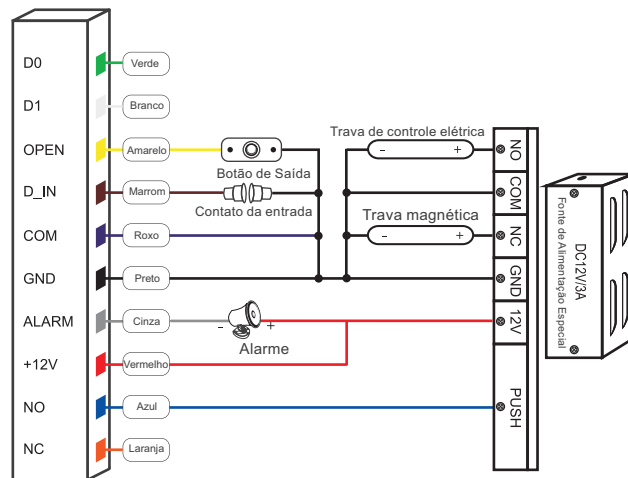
D0
D1
OPEN
D_IN
COM
GND
ALARM
+12V
NO
NC

Verde
Branco
Amarelo
Marrom
Roxo
Preto
Cinza
Vermelho
Azul
Laranja

Botão de Saída
Contato da entrada
Alarme
-
+

Trava de controle elétrica
-
+
Trava magnética
-
+

NO
COM
NC
GND
12V
PUSH

DC12V/3A
Fonte de Alimentação Especial